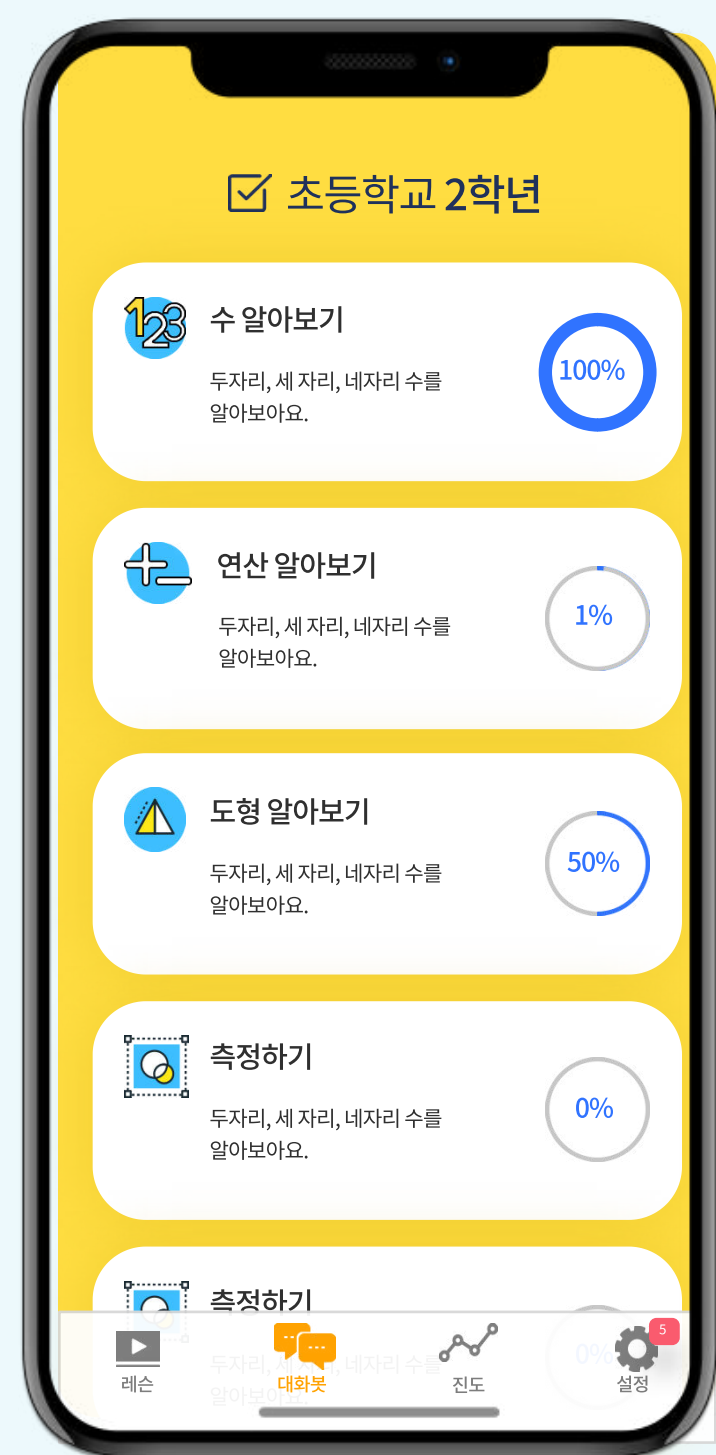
초등학교 2학년

123

수 알아보기

두자리, 세 자리, 네자리 수를 알아보아요.

100%

연산 알아보기

두자리, 세 자리, 네자리 수를 알아보아요.

1%

도형 알아보기

두자리, 세 자리, 네자리 수를 알아보아요.

50%

측정하기

두자리, 세 자리, 네자리 수를 알아보아요.

0%

측정하기

두자리, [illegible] 자리, 네자리 수를 알아보아요.

0%

레슨

대화봇

진도

5

설정